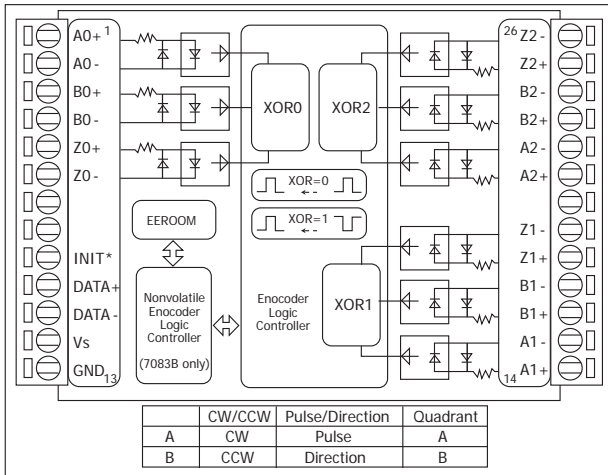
A0+ 1
A0 -
B0+
B0 -
Z0+
Z0 -
INIT*
DATA+
DATA -
Vs
GND 13

XOR0
XOR2
XOR=0
XOR=1
EEROOM
Nonvolatile Enocoder Logic Controller
(7083B only)
Enocoder Logic Controller
XOR1

26 Z2 -
Z2+
B2 -
B2+
A2 -
A2+
Z1 -
Z1+
B1 -
B1+
A1 -
14 A1+

| | CW/CCW | Pulse/Direction | Quadrant |
|---|---|---|---|
| A | CW | Pulse | A |
| B | CCW | Direction | B |